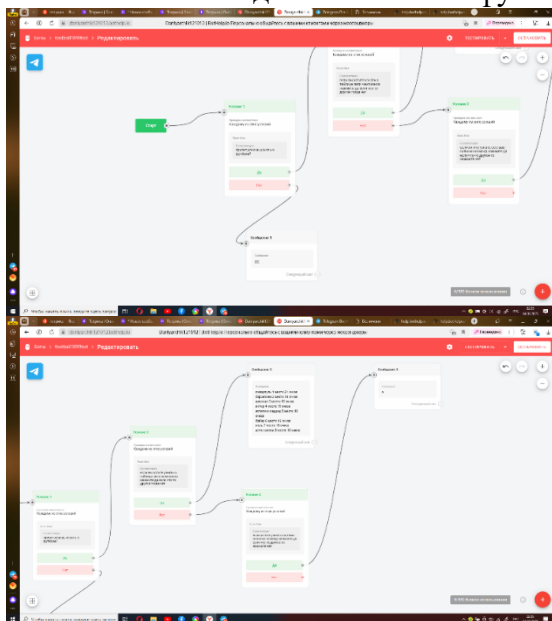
Боты › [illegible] › Редактировать

Старт

Условие 1

Да

Нет

Сообщение 6

Условие 5

Да

Нет

Да

Нет

Сообщение 5

Боты › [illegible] › Редактировать

Условие 1

Да

Нет

Условие 2

Да

Нет

Условие 5

Да

Нет

Сообщение 5

Сообщение 6